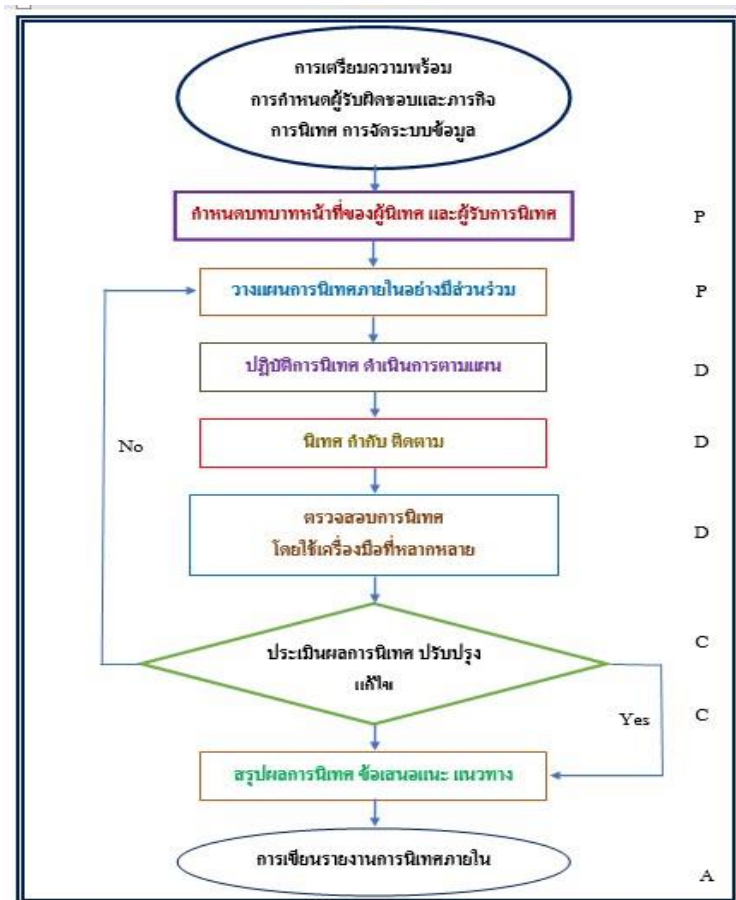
การเตรียมความพร้อม
การกำหนดผู้รับผิดชอบและภารกิจ
การนิเทศ การจัดระบบข้อมูล

กำหนดบทบาทหน้าที่ของผู้นิเทศ และผู้รับการนิเทศ

P

วางแผนการนิเทศภายในอย่างมีส่วนร่วม

P

ปฏิบัติการนิเทศ ดำเนินการตามแผน

D

No

นิเทศ กำกับ ติดตาม

D

ตรวจสอบการนิเทศ
โดยใช้เครื่องมือที่หลากหลาย

D

ประเมินผลการนิเทศ ปรับปรุง
แก้ไข

C

Yes

C

สรุปผลการนิเทศ ข้อเสนอแนะ แนวทาง

การเขียนรายงานการนิเทศภายใน

A